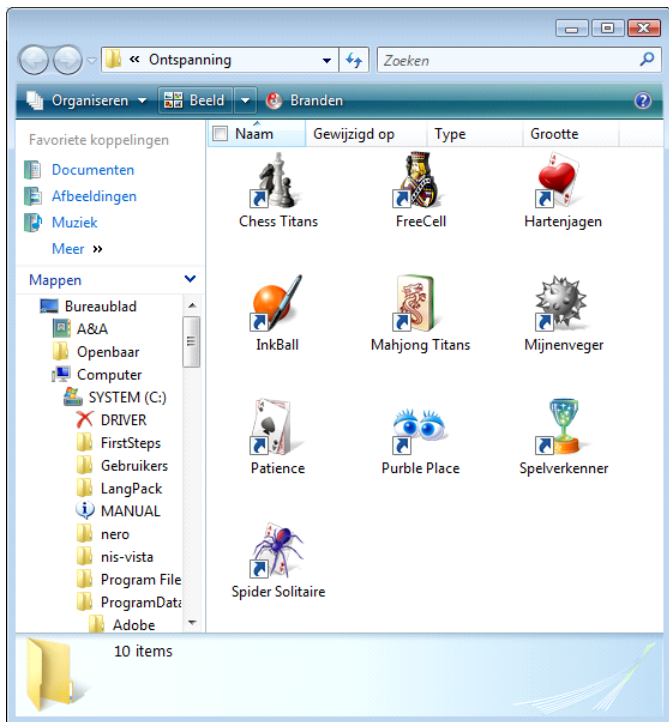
« Ontspanning

Zoeken

Organiseren ▾ Beeld ▾ Branden

Favoriete koppelingen

Documenten

Afbeeldingen

Muziek

Meer »

Mappen

Bureaublad

A&A

Openbaar

Computer

SYSTEM (C:)

DRIVER

FirstSteps

Gebruikers

LangPack

MANUAL

nero

nis-vista

Program File

ProgramData

Adobe

| Naam | Gewijzigd op | Type | Grootte |
|---|---|---|---|

Chess Titans

FreeCell

Hartenjagen

InkBall

Mahjong Titans

Mijnenveger

Patience

Purble Place

Spelverkenner

Spider Solitaire

10 items